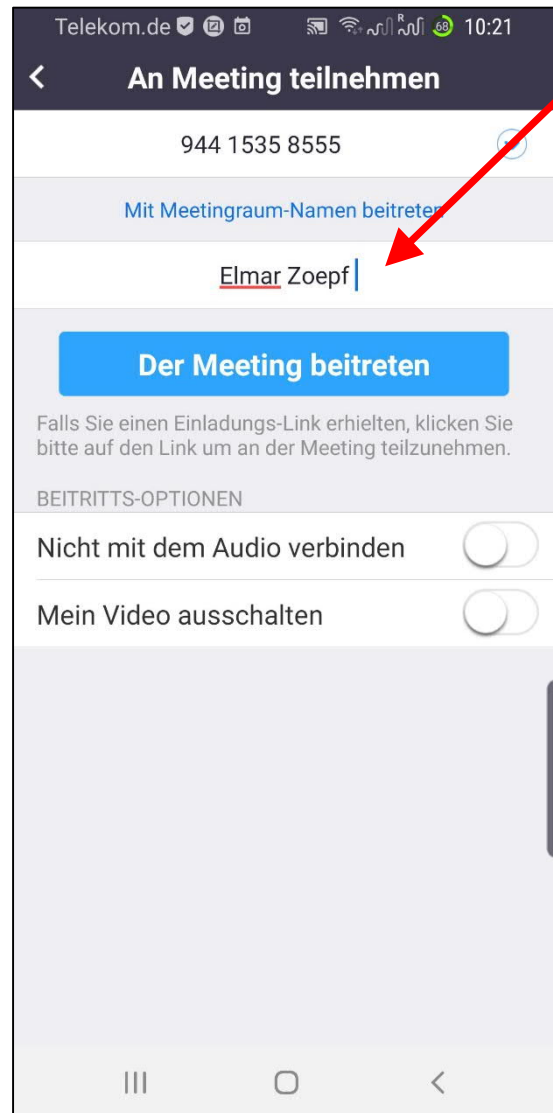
Telekom.de 10:21

An Meeting teilnehmen

944 1535 8555

Mit Meetingraum-Namen beitreten

Elmar Zoepf

Der Meeting beitreten

Falls Sie einen Einladungs-Link erhielten, klicken Sie bitte auf den Link um an der Meeting teilzunehmen.

BEITRITTS-OPTIONEN

Nicht mit dem Audio verbinden

Mein Video ausschalten